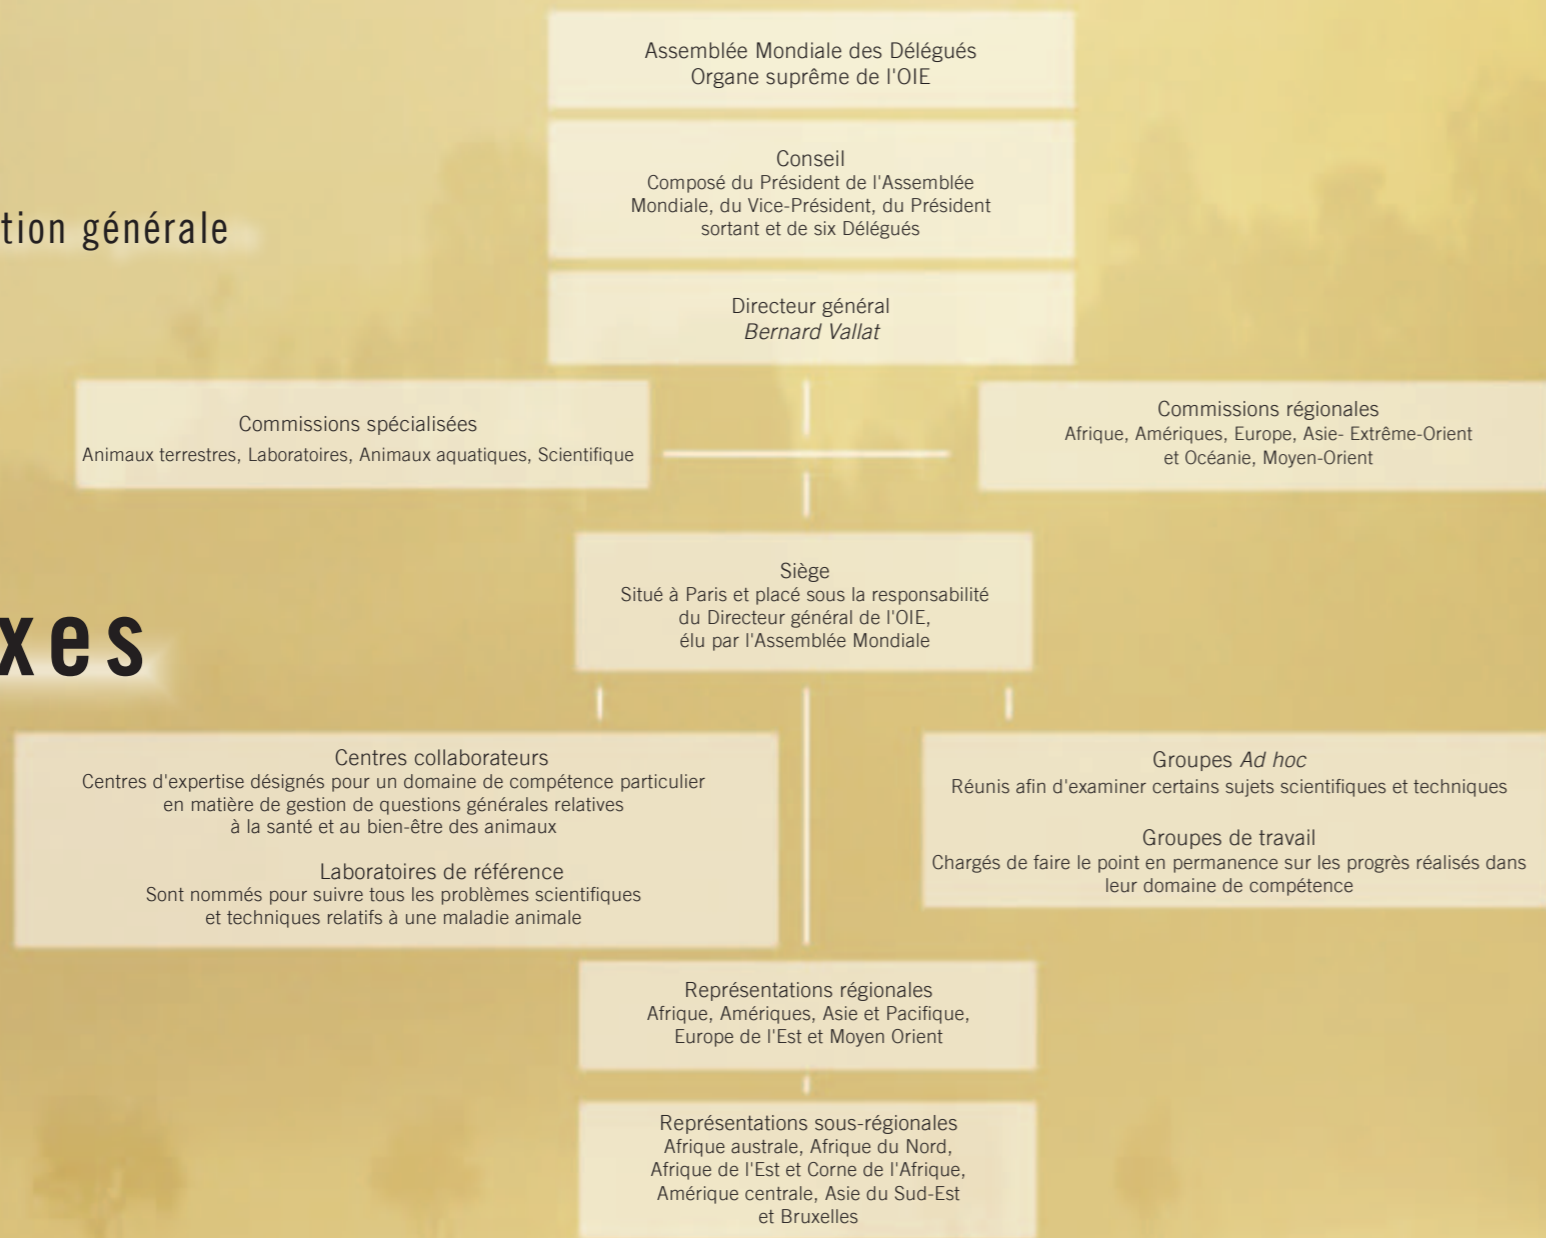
tion générale

xes

Assemblée Mondiale des Délégués
Organe suprême de l'OIE

Conseil
Composé du Président de l'Assemblée Mondiale, du Vice-Président, du Président sortant et de six Délégués

Directeur général
*Bernard Vallat*

Commissions spécialisées
Animaux terrestres, Laboratoires, Animaux aquatiques, Scientifique

Commissions régionales
Afrique, Amériques, Europe, Asie- Extrême-Orient et Océanie, Moyen-Orient

Siège
Situé à Paris et placé sous la responsabilité du Directeur général de l'OIE, élu par l'Assemblée Mondiale

Centres collaborateurs
Centres d'expertise désignés pour un domaine de compétence particulier en matière de gestion de questions générales relatives à la santé et au bien-être des animaux

Laboratoires de référence
Sont nommés pour suivre tous les problèmes scientifiques et techniques relatifs à une maladie animale

Groupes *Ad hoc*
Réunis afin d'examiner certains sujets scientifiques et techniques

Groupes de travail
Chargés de faire le point en permanence sur les progrès réalisés dans leur domaine de compétence

Représentations régionales
Afrique, Amériques, Asie et Pacifique, Europe de l'Est et Moyen Orient

Représentations sous-régionales
Afrique australe, Afrique du Nord, Afrique de l'Est et Corne de l'Afrique, Amérique centrale, Asie du Sud-Est et Bruxelles